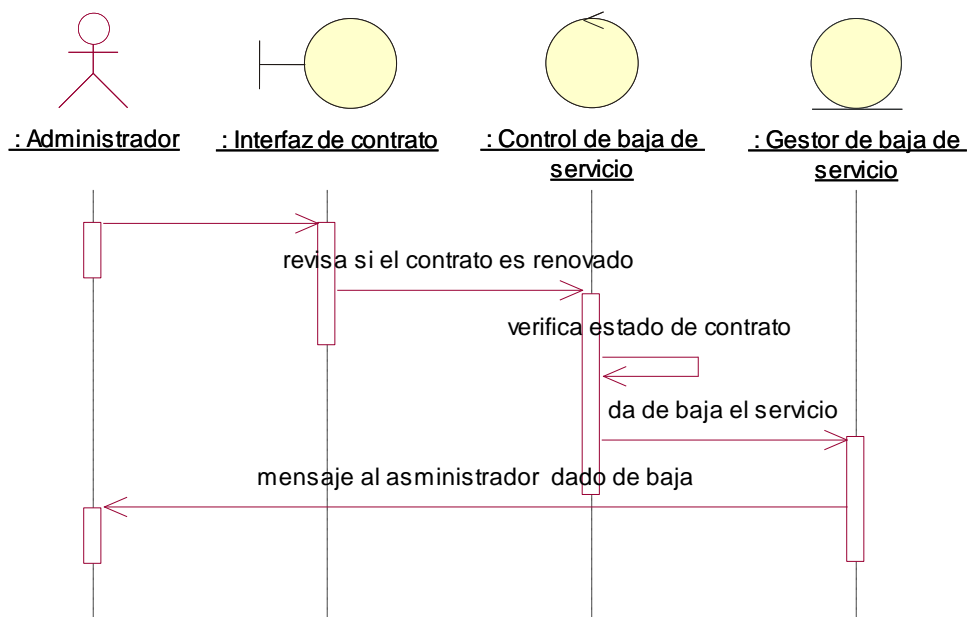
: Administrador

: Interfaz de contrato

: Control de baja de servicio

: Gestor de baja de servicio

revisa si el contrato es renovado

verifica estado de contrato

da de baja el servicio

mensaje al asministrador dado de baja